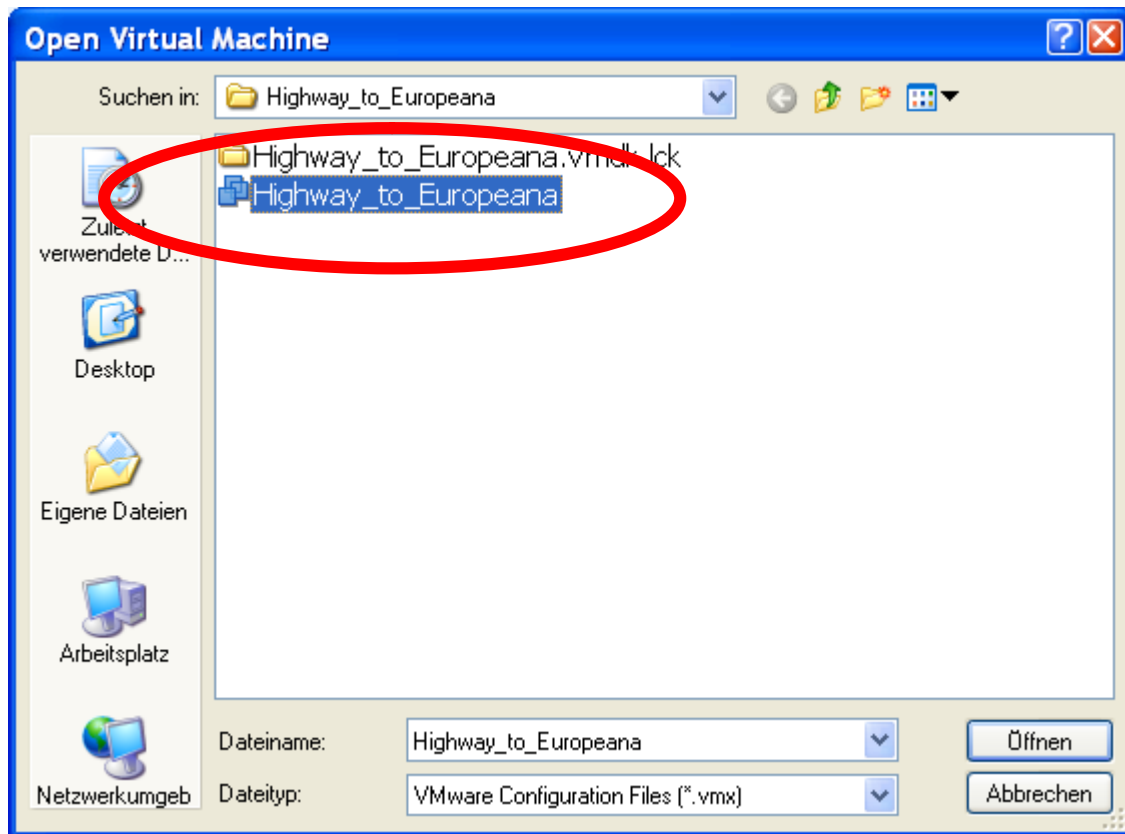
Open Virtual Machine

Suchen in: Highway_to_Europeana

Highway_to_Europeana.vmdk.lck
Highway_to_Europeana

Zuletzt verwendete D...

Desktop

Eigene Dateien

Arbeitsplatz

Netzwerkumgeb

Dateiname: Highway_to_Europeana

Dateityp: VMware Configuration Files (*.vmx)

Öffnen

Abbrechen